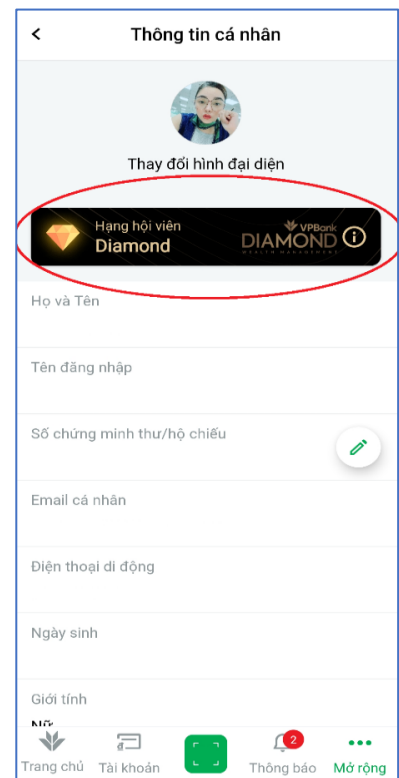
Thông tin cá nhân

Thay đổi hình đại diện

Hạng hội viên
Diamond

VPBank
DIAMOND
WEALTH MANAGEMENT

Họ và Tên

Tên đăng nhập

Số chứng minh thư/hộ chiếu

Email cá nhân

Điện thoại di động

Ngày sinh

Giới tính
Nữ

Trang chủ
Tài khoản
2
Thông báo
Mở rộng